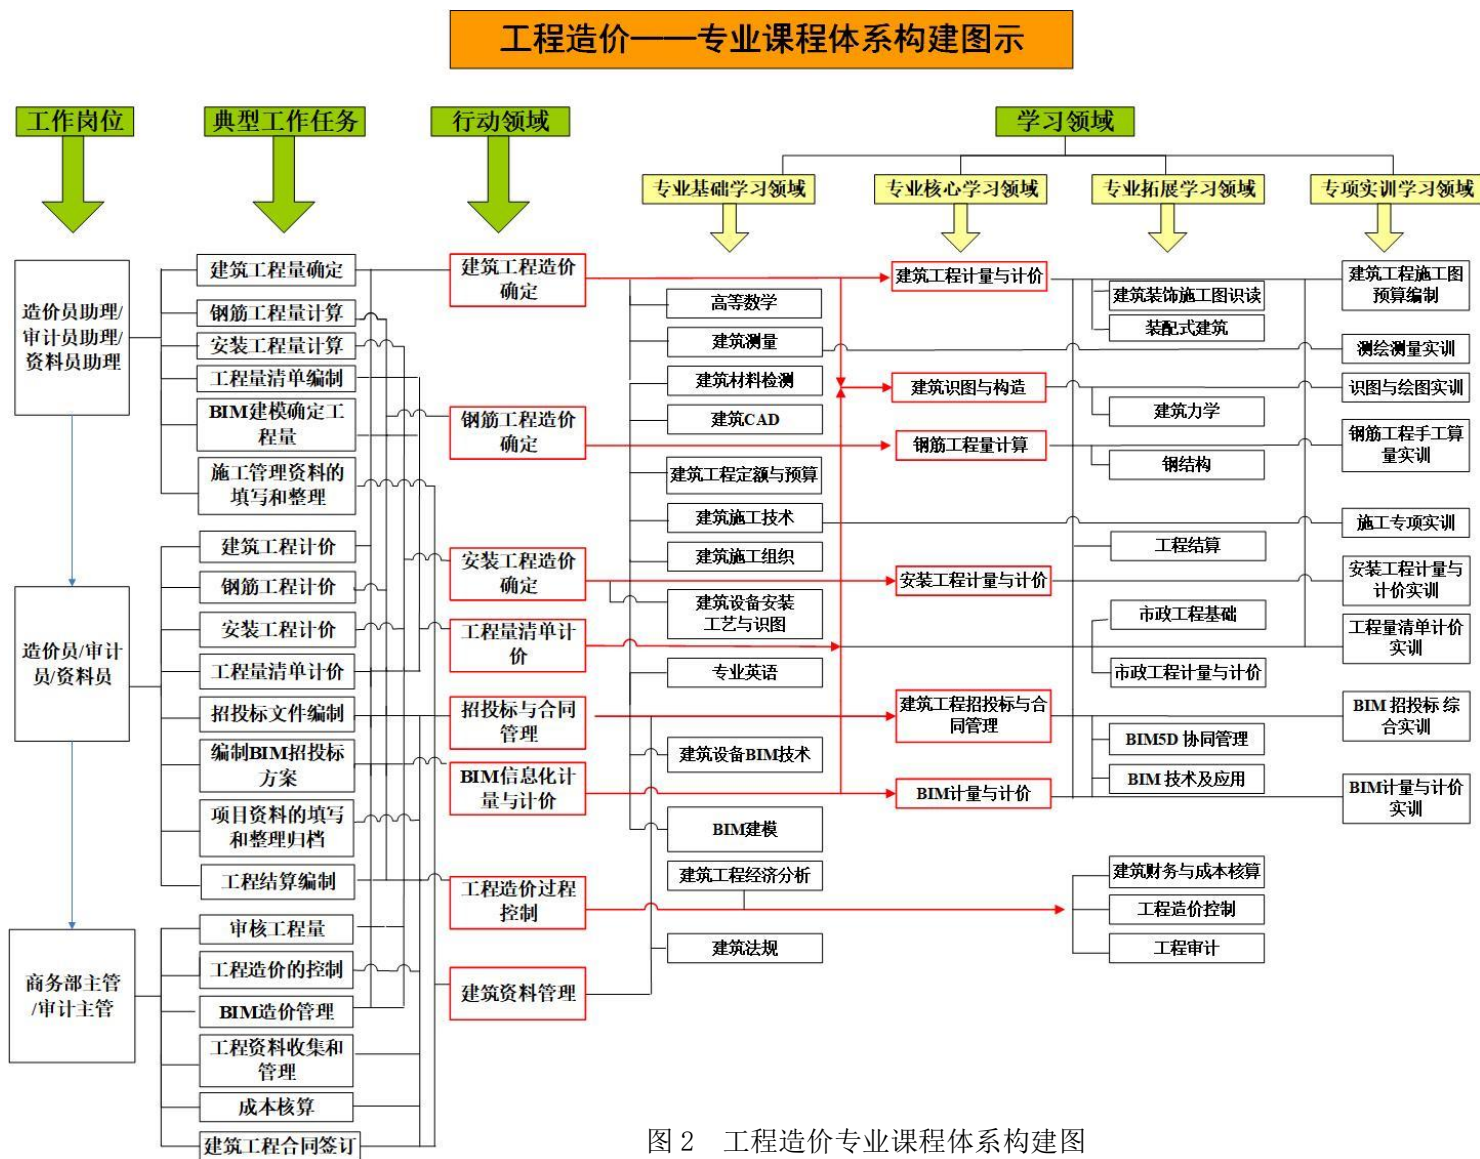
工程造价——专业课程体系构建图示

工作岗位

典型工作任务

行动领域

学习领域

专业基础学习领域

专业核心学习领域

专业拓展学习领域

专项实训学习领域

造价员助理/审计员助理/资料员助理

造价员/审计员/资料员

商务部主管/审计主管

建筑工程量确定

钢筋工程量计算

安装工程量计算

工程量清单编制

BIM建模确定工程量

施工管理资料的填写和整理

建筑工程计价

钢筋工程计价

安装工程计价

工程量清单计价

招投标文件编制

编制BIM招投标方案

项目资料的填写和整理归档

工程结算编制

审核工程量

工程造价的控制

BIM造价管理

工程资料收集和管理

成本核算

建筑工程合同签订

建筑工程造价确定

钢筋工程造价确定

安装工程造价确定

工程量清单计价

招投标与合同管理

BIM信息化计量与计价

工程造价过程控制

建筑资料管理

高等数学

建筑测量

建筑材料检测

建筑CAD

建筑工程定额与预算

建筑施工技术

建筑施工组织

建筑设备安装工艺与识图

专业英语

建筑设备BIM技术

BIM建模

建筑工程经济分析

建筑法规

建筑工程计量与计价

建筑识图与构造

钢筋工程量计算

安装工程计量与计价

建筑工程招投标与合同管理

BIM计量与计价

建筑装饰施工图识读

装配式建筑

建筑力学

钢结构

工程结算

市政工程基础

市政工程计量与计价

BIM5D 协同管理

BIM 技术及应用

建筑财务与成本核算

工程造价控制

工程审计

建筑工程施工图预算编制

测绘测量实训

识图与绘图实训

钢筋工程手工算量实训

施工专项实训

安装工程计量与计价实训

工程量清单计价实训

BIM 招投标综合实训

BIM计量与计价实训

图 2 工程造价专业课程体系构建图